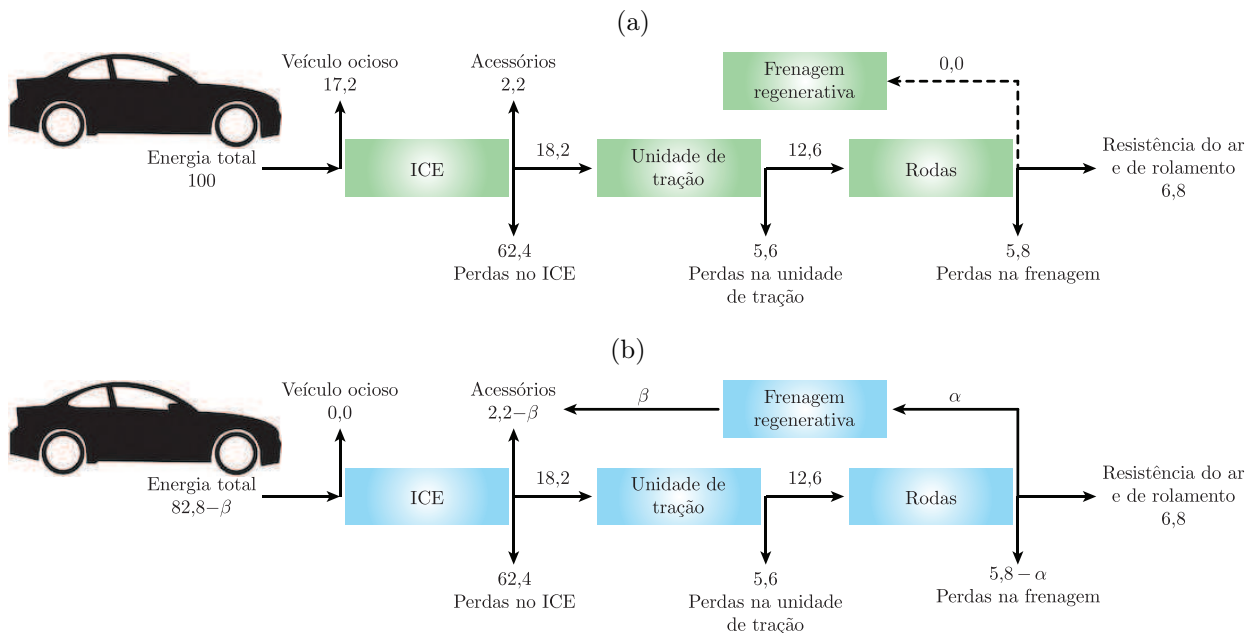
(a)

Veículo ocioso
17,2

Acessórios
2,2

Frenagem regenerativa

0,0

Energia total
100

ICE

18,2

Unidade de tração

12,6

Rodas

Resistência do ar e de rolamento
6,8

62,4
Perdas no ICE

5,6
Perdas na unidade de tração

5,8
Perdas na frenagem

(b)

Veículo ocioso
0,0

Acessórios
2,2$-\beta$

$\beta$

Frenagem regenerativa

$\alpha$

Energia total
82,8$-\beta$

ICE

18,2

Unidade de tração

12,6

Rodas

Resistência do ar e de rolamento
6,8

62,4
Perdas no ICE

5,6
Perdas na unidade de tração

5,8$-\alpha$
Perdas na frenagem